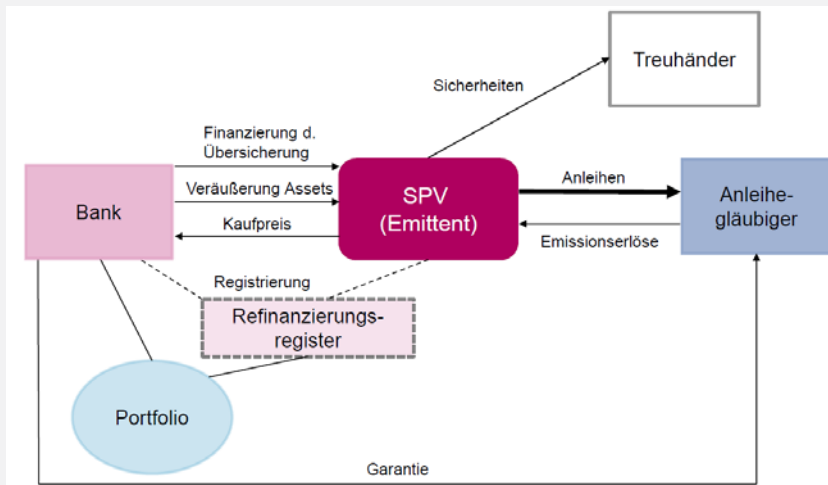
Treuhänder

Sicherheiten

Finanzierung d. Übersicherung

Veräußerung Assets

Kaufpreis

Bank

SPV (Emittent)

Anleihen

Emissionserlöse

Anleihegläubiger

Registrierung

Refinanzierungsregister

Portfolio

Garantie